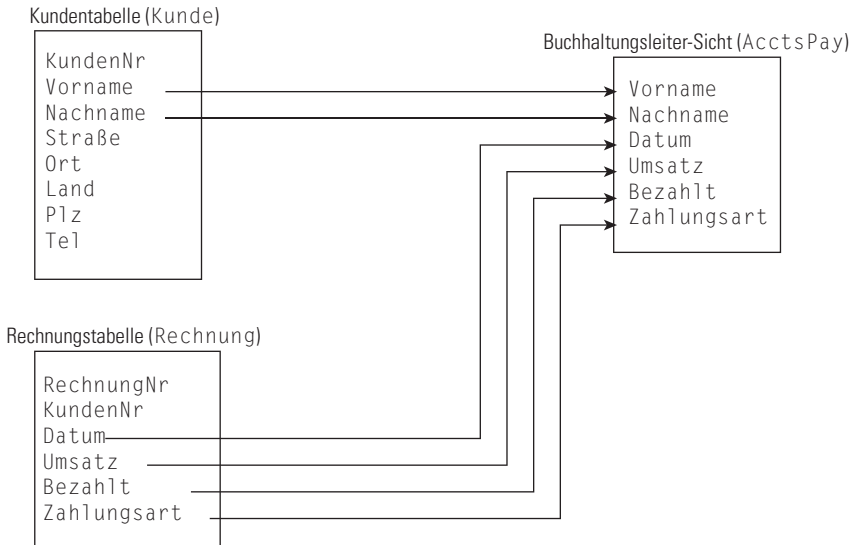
Kundentabelle (Kunde)

KundenNr
Vorname
Nachname
Straße
Ort
Land
Plz
Tel

Buchhaltungsleiter-Sicht (AcctsPay)

Vorname
Nachname
Datum
Umsatz
Bezahlt
Zahlungsart

Rechnungstabelle (Rechnung)

RechnungNr
KundenNr
Datum
Umsatz
Bezahlt
Zahlungsart